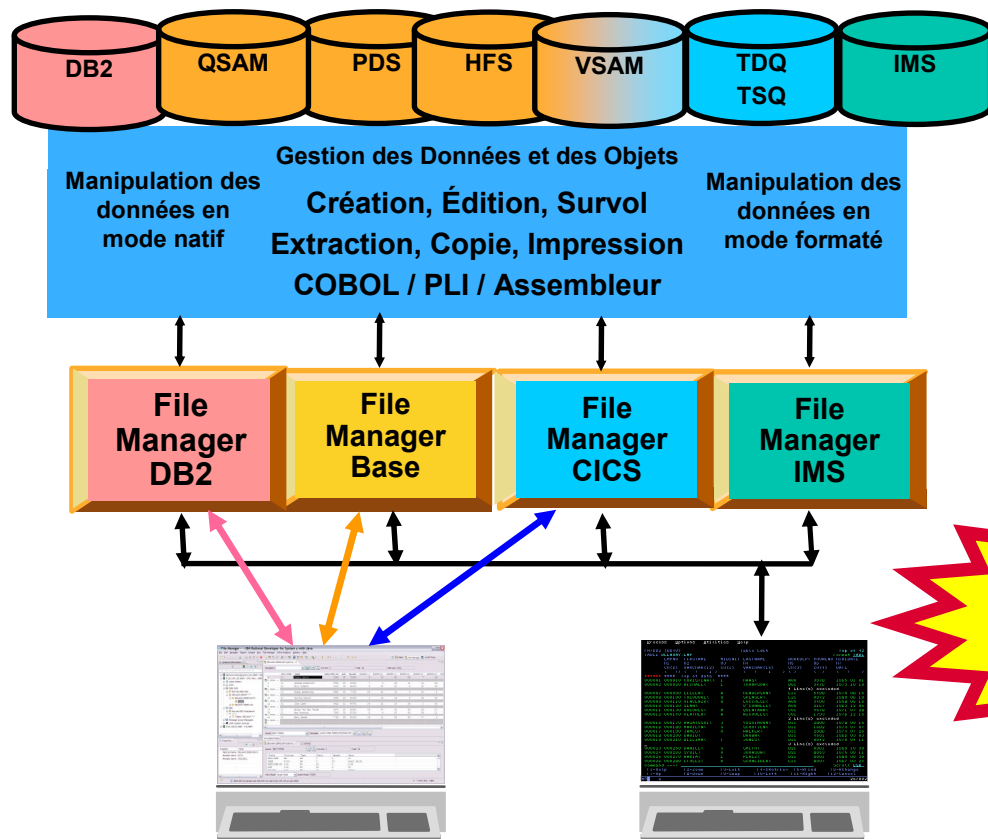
DB2
QSAM
PDS
HFS
VSAM
TDQ
TSQ
IMS

Gestion des Données et des Objets

Manipulation des données en mode natif

Création, Édition, Survol
Extraction, Copie, Impression
COBOL / PLI / Assembleur

Manipulation des données en mode formaté

File Manager DB2

File Manager Base

File Manager CICS

File Manager IMS